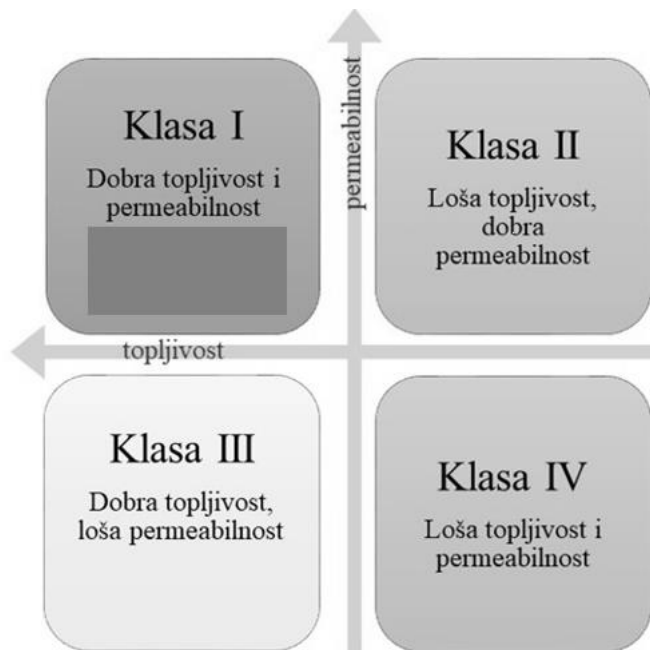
permeabilnost

Klasa I
Dobra topljivost i permeabilnost

Klasa II
Loša topljivost, dobra permeabilnost

topljivost

Klasa III
Dobra topljivost, loša permeabilnost

Klasa IV
Loša topljivost i permeabilnost